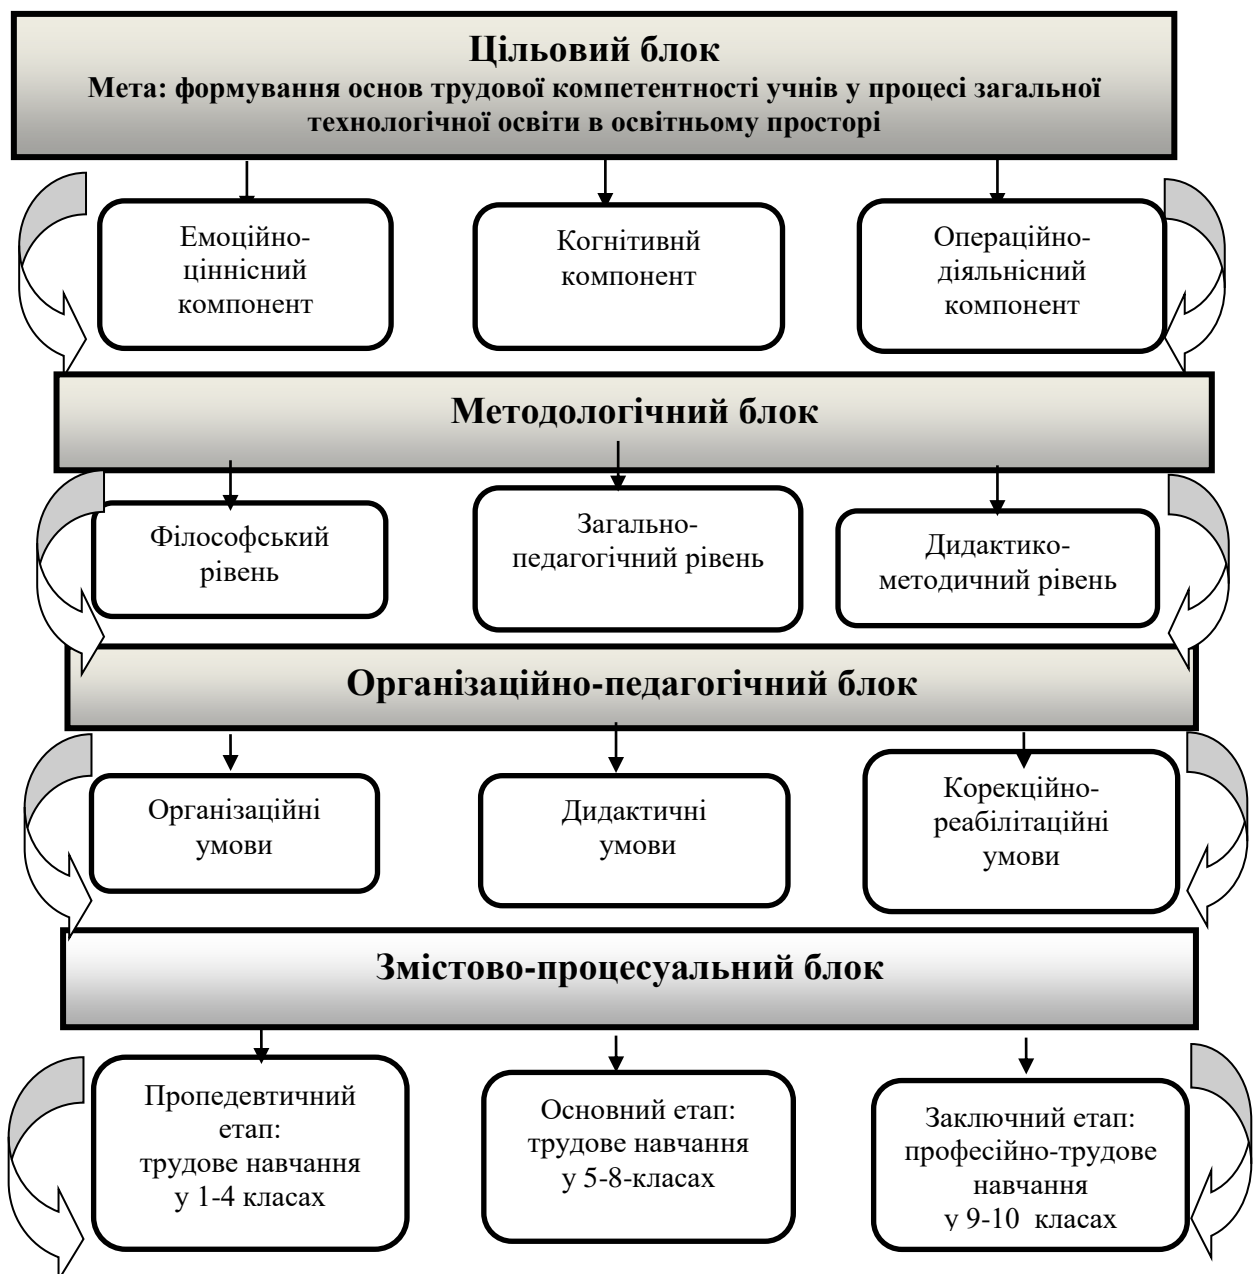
Цільовий блок
Мета: формування основ трудової компетентності учнів у процесі загальної технологічної освіти в освітньому просторі

Емоційно-ціннісний компонент

Когнітивний компонент

Операційно-діяльнісний компонент

Методологічний блок

Філософський рівень

Загально-педагогічний рівень

Дидактико-методичний рівень

Організаційно-педагогічний блок

Організаційні умови

Дидактичні умови

Корекційно-реабілітаційні умови

Змістово-процесуальний блок

Пропедевтичний етап: трудове навчання у 1-4 класах

Основний етап: трудове навчання у 5-8-класах

Заключний етап: професійно-трудове навчання у 9-10 класах